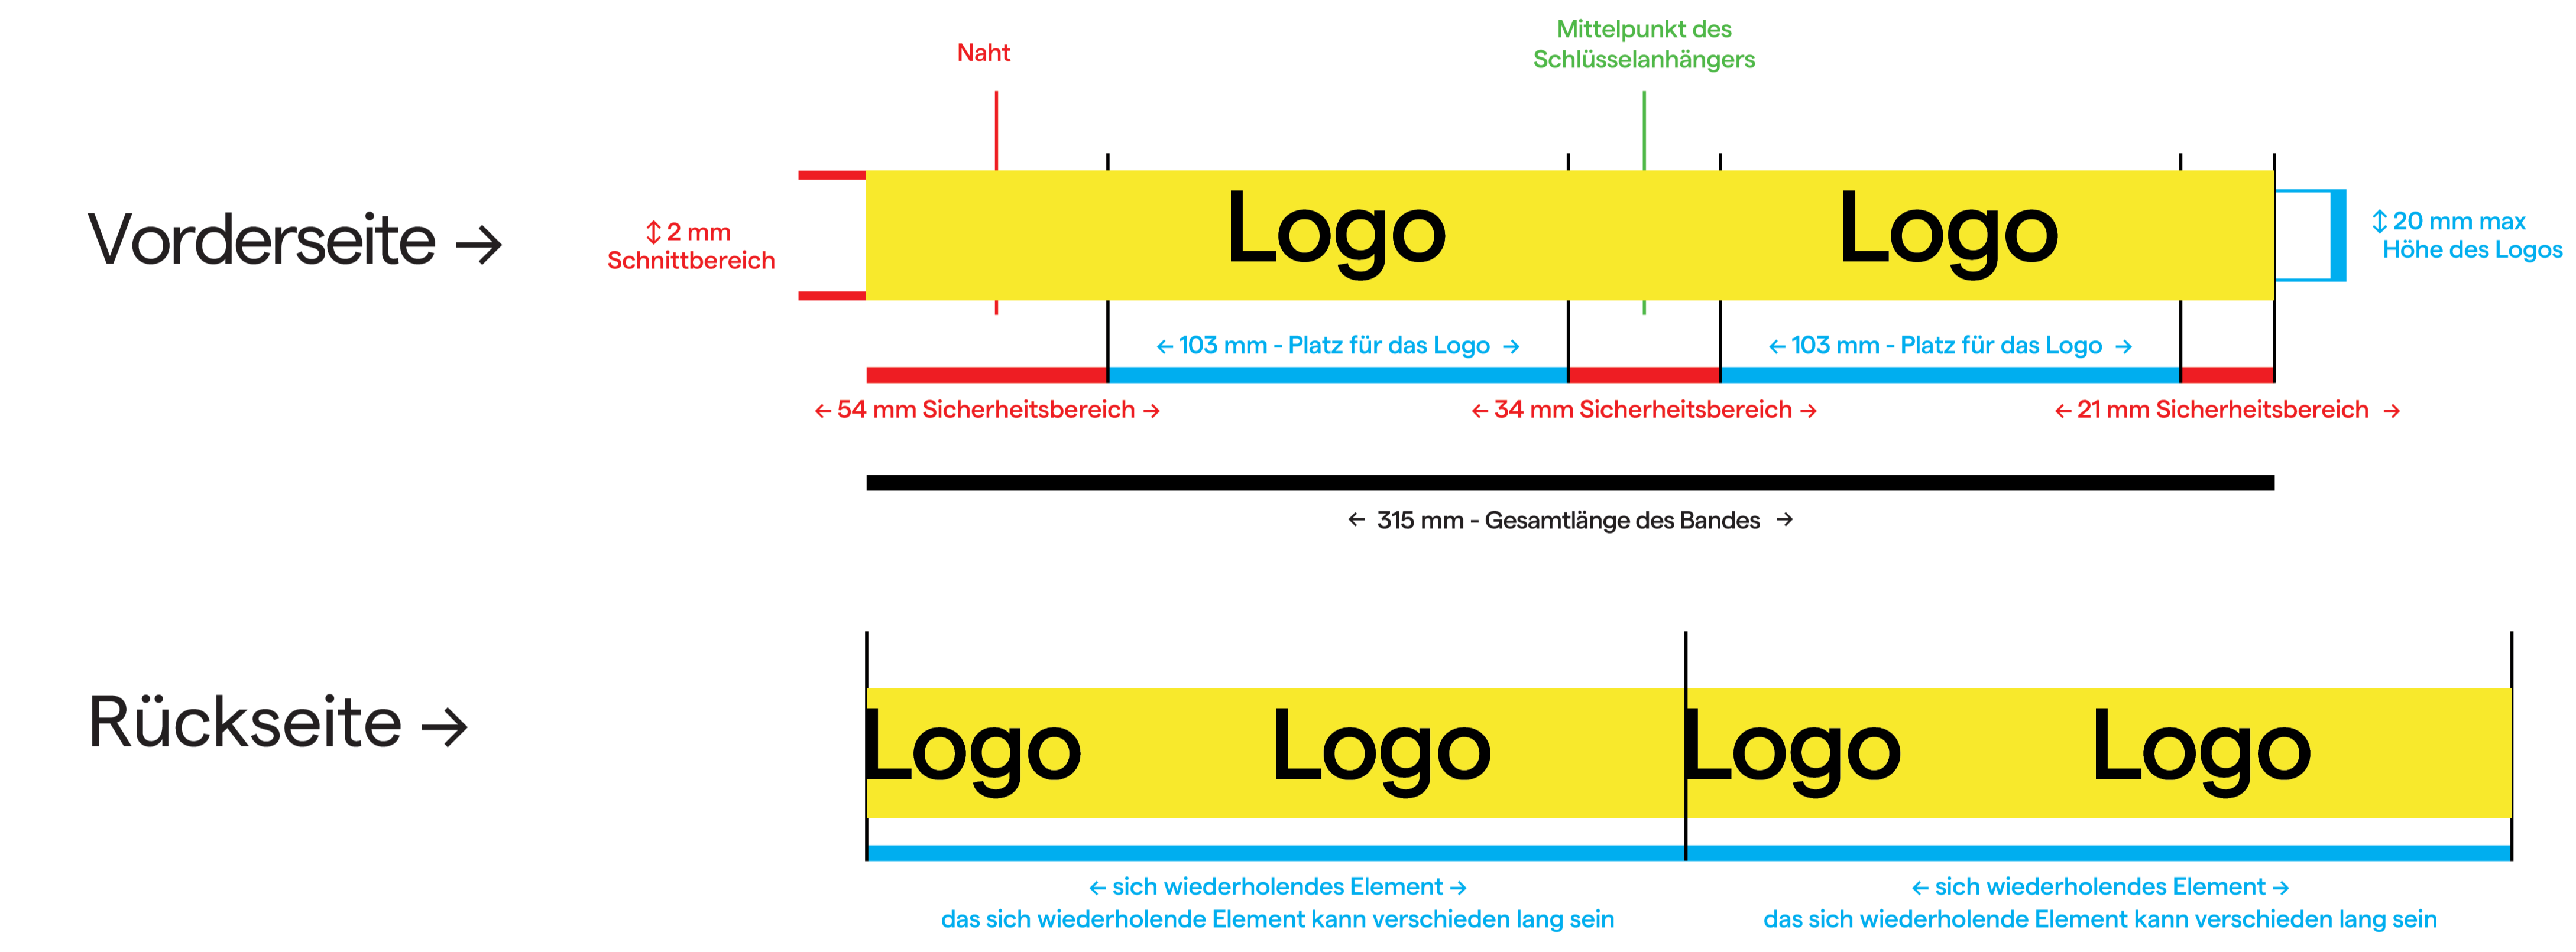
Naht

Mittelpunkt des Schlüsselanhängers

Vorderseite →

↕ 2 mm Schnittbereich

Logo

Logo

↕ 20 mm max Höhe des Logos

← 103 mm - Platz für das Logo →

← 103 mm - Platz für das Logo →

← 54 mm Sicherheitsbereich →

← 34 mm Sicherheitsbereich →

← 21 mm Sicherheitsbereich →

← 315 mm - Gesamtlänge des Bandes →

Rückseite →

Logo

Logo

Logo

Logo

← sich wiederholendes Element →
das sich wiederholende Element kann verschieden lang sein

← sich wiederholendes Element →
das sich wiederholende Element kann verschieden lang sein